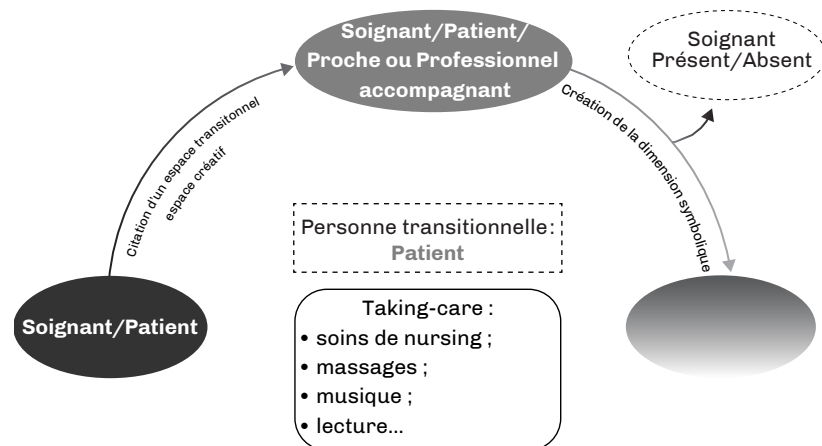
Soignant/Patient/
Proche ou Professionnel accompagnant

Soignant
Présent/Absent

Citation d'un espace transitonnel
espace créatif

Création de la dimension symbolique

Personne transitionnelle:
Patient

Soignant/Patient

Taking-care :
• soins de nursing ;
• massages ;
• musique ;
• lecture...